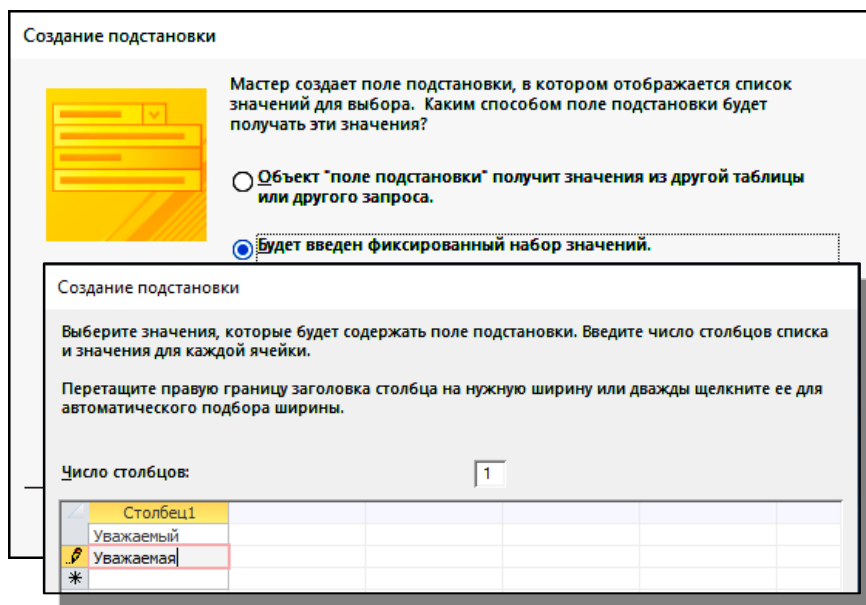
Создание подстановки

Мастер создает поле подстановки, в котором отображается список значений для выбора. Каким способом поле подстановки будет получать эти значения?

Объект "поле подстановки" получит значения из другой таблицы или другого запроса.

Будет введен фиксированный набор значений.

Создание подстановки

Выберите значения, которые будет содержать поле подстановки. Введите число столбцов списка и значения для каждой ячейки.

Перетащите правую границу заголовка столбца на нужную ширину или дважды щелкните ее для автоматического подбора ширины.

Число столбцов: 1

| | Столбец1 |
|---|---|
| | Уважаемый |
| | Уважаемая |
| * | |